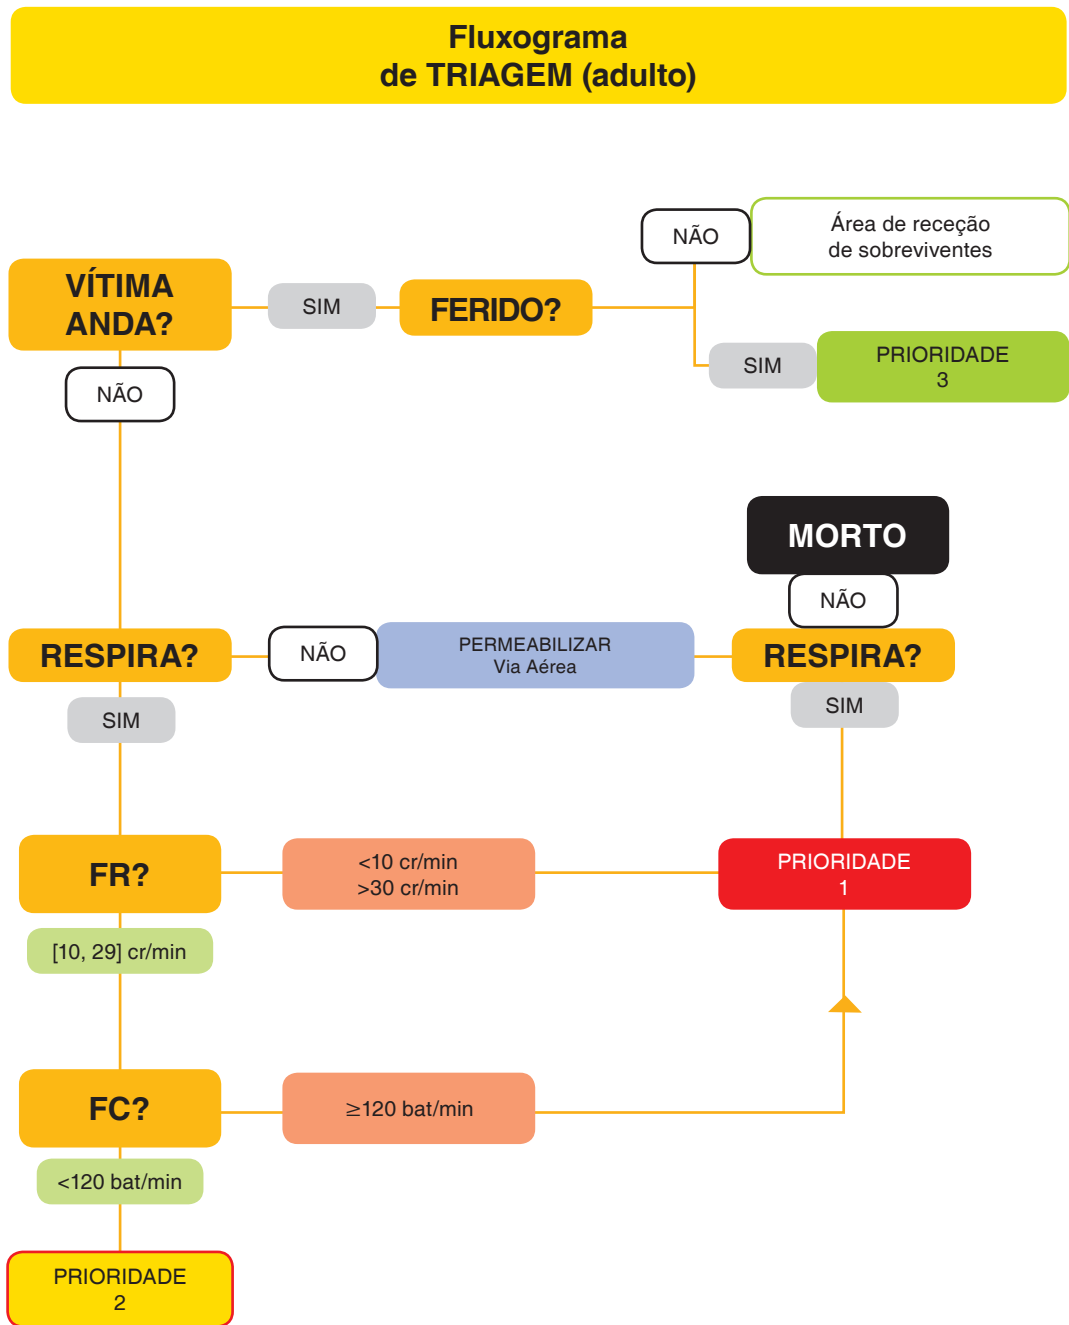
Fluxograma
de TRIAGEM (adulto)

VÍTIMA ANDA?

SIM

FERIDO?

NÃO

Área de receção de sobreviventes

SIM

PRIORIDADE 3

NÃO

MORTO

NÃO

RESPIRA?

NÃO

PERMEABILIZAR Via Aérea

RESPIRA?

SIM

SIM

FR?

<10 cr/min
>30 cr/min

PRIORIDADE 1

[10, 29] cr/min

FC?

$\geq$120 bat/min

<120 bat/min

PRIORIDADE 2